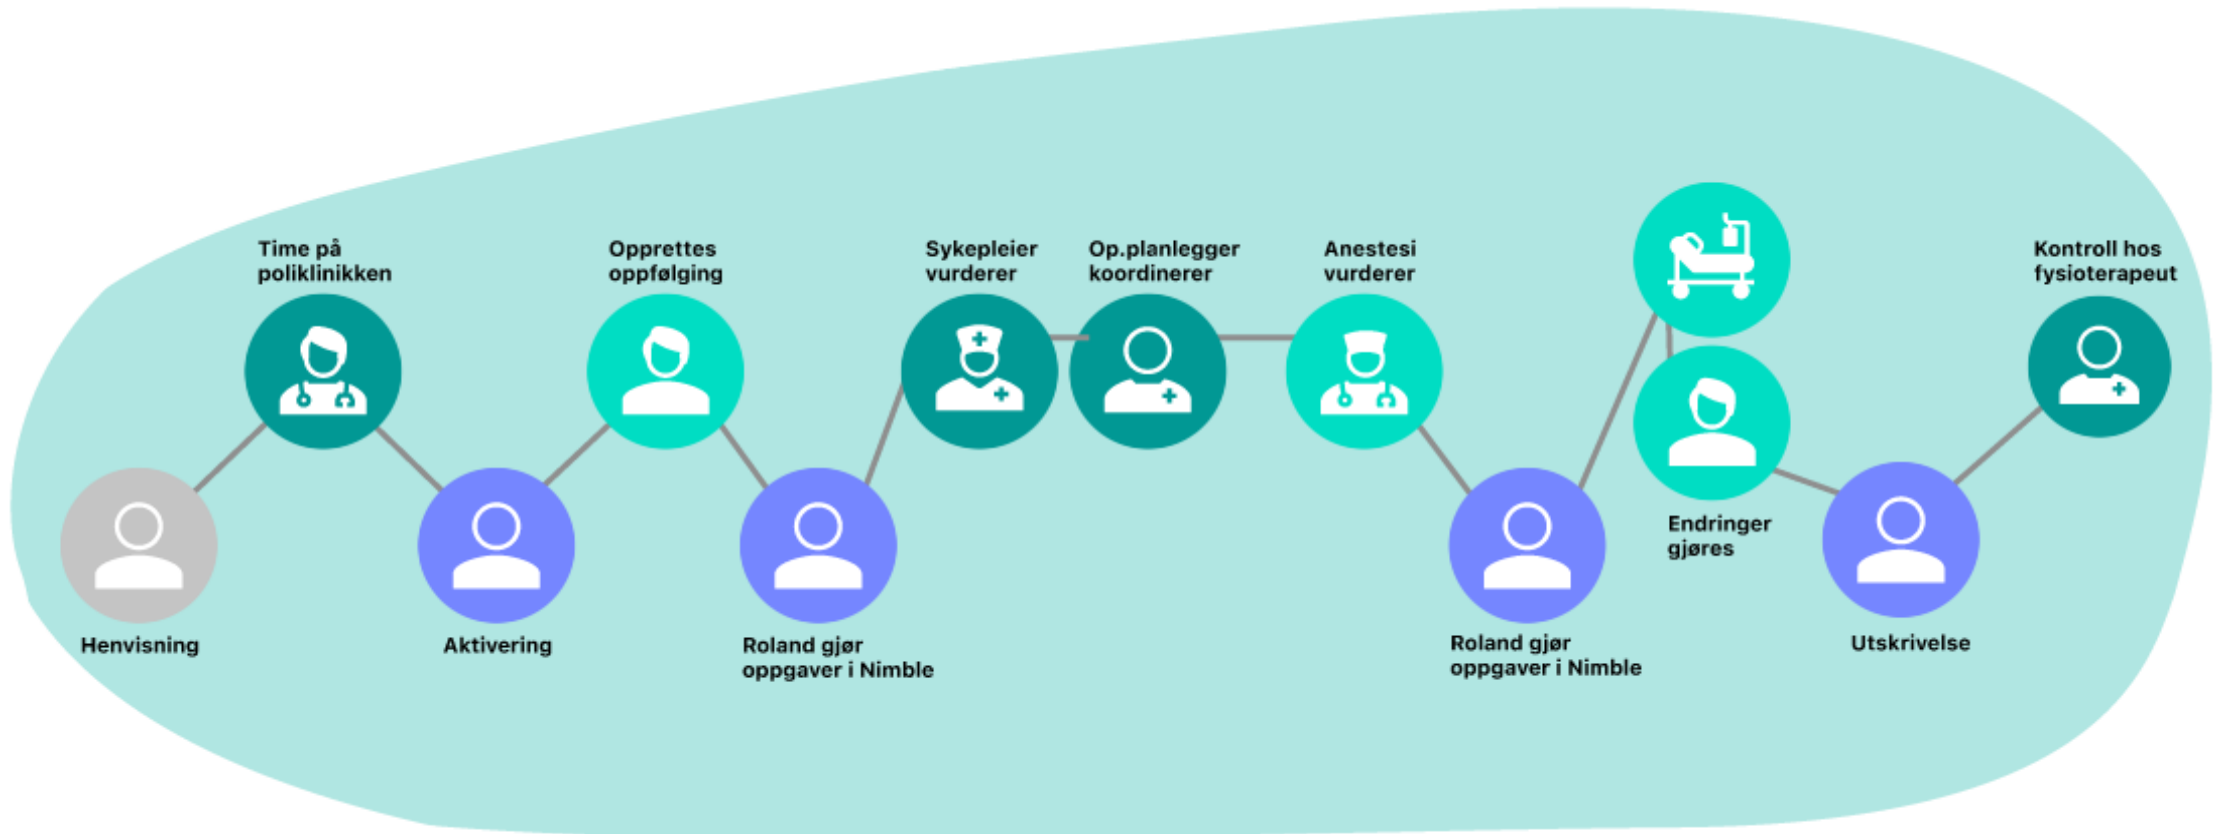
Henvisning

Time på poliklinikken

Aktivering

Opprettes oppfølging

Roland gjør oppgaver i Nimble

Sykepleier vurderer

Op.planlegger koordinerer

Anestesi vurderer

Roland gjør oppgaver i Nimble

Endringer gjøres

Utskrivelse

Kontroll hos fysioterapeut